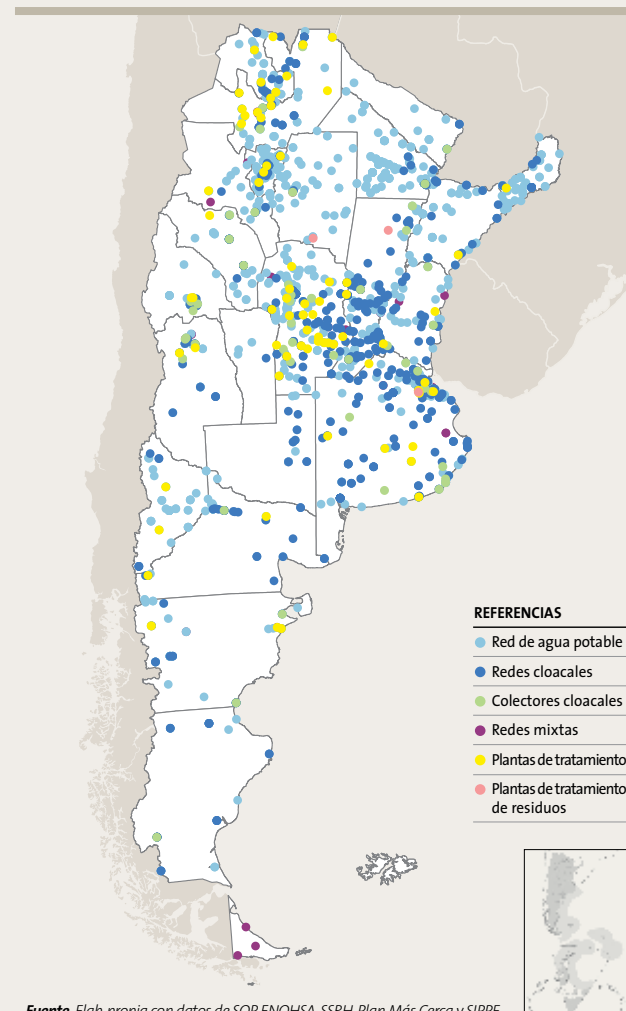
REFERENCIAS
Red de agua potable
Redes cloacales
Colectores cloacales
Redes mixtas
Plantas de tratamiento
Plantas de tratamiento de residuos

Fuente. Elab. propia con datos de SOP ENOHSA, SSPH, Plan Más Cerca y SIPPE